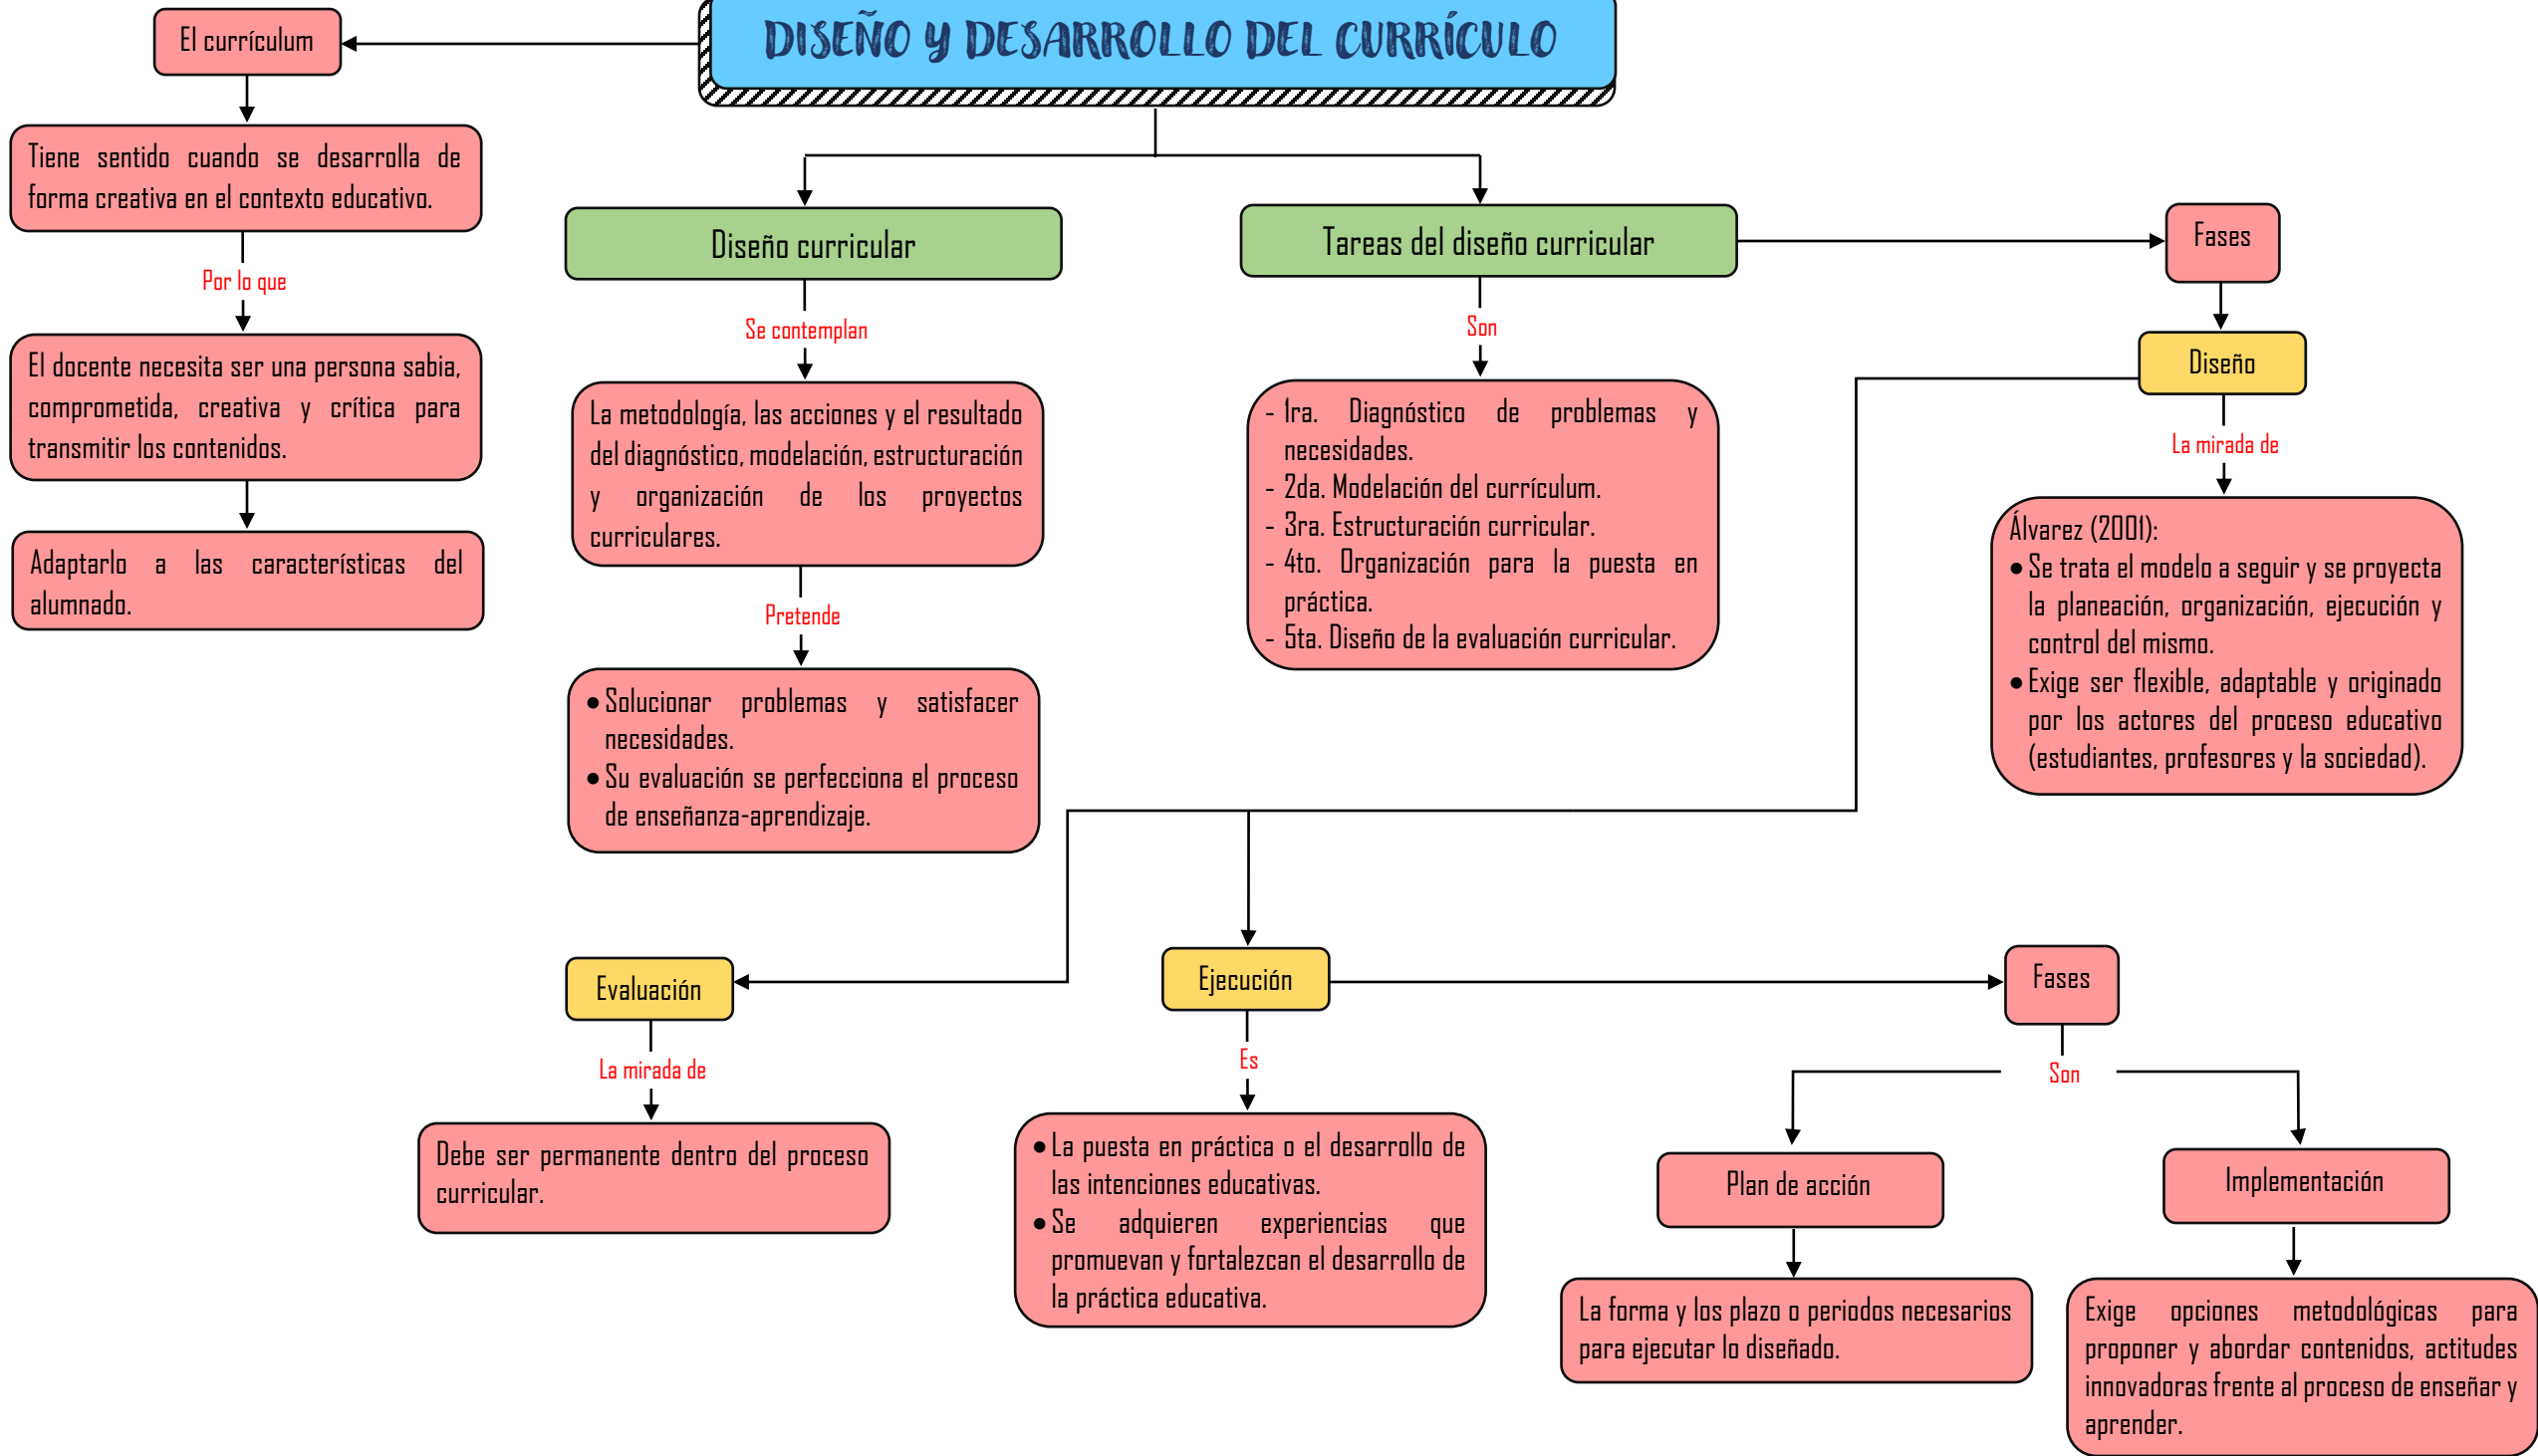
DISEÑO Y DESARROLLO DEL CURRÍCULO

El currículum

Tiene sentido cuando se desarrolla de forma creativa en el contexto educativo.

Por lo que

El docente necesita ser una persona sabia, comprometida, creativa y crítica para transmitir los contenidos.

Adaptarlo a las características del alumnado.

Diseño curricular

Se contemplan

La metodología, las acciones y el resultado del diagnóstico, modelación, estructuración y organización de los proyectos curriculares.

Pretende

• Solucionar problemas y satisfacer necesidades.
• Su evaluación se perfecciona el proceso de enseñanza-aprendizaje.

Tareas del diseño curricular

Son

- 1ra. Diagnóstico de problemas y necesidades.
- 2da. Modelación del currículum.
- 3ra. Estructuración curricular.
- 4to. Organización para la puesta en práctica.
- 5ta. Diseño de la evaluación curricular.

Fases

Diseño

La mirada de

Álvarez (2001):
• Se trata el modelo a seguir y se proyecta la planeación, organización, ejecución y control del mismo.
• Exige ser flexible, adaptable y originado por los actores del proceso educativo (estudiantes, profesores y la sociedad).

Evaluación

La mirada de

Debe ser permanente dentro del proceso curricular.

Ejecución

Es

• La puesta en práctica o el desarrollo de las intenciones educativas.
• Se adquieren experiencias que promuevan y fortalezcan el desarrollo de la práctica educativa.

Fases

Son

Plan de acción

La forma y los plazo o periodos necesarios para ejecutar lo diseñado.

Implementación

Exige opciones metodológicas para proponer y abordar contenidos, actitudes innovadoras frente al proceso de enseñar y aprender.